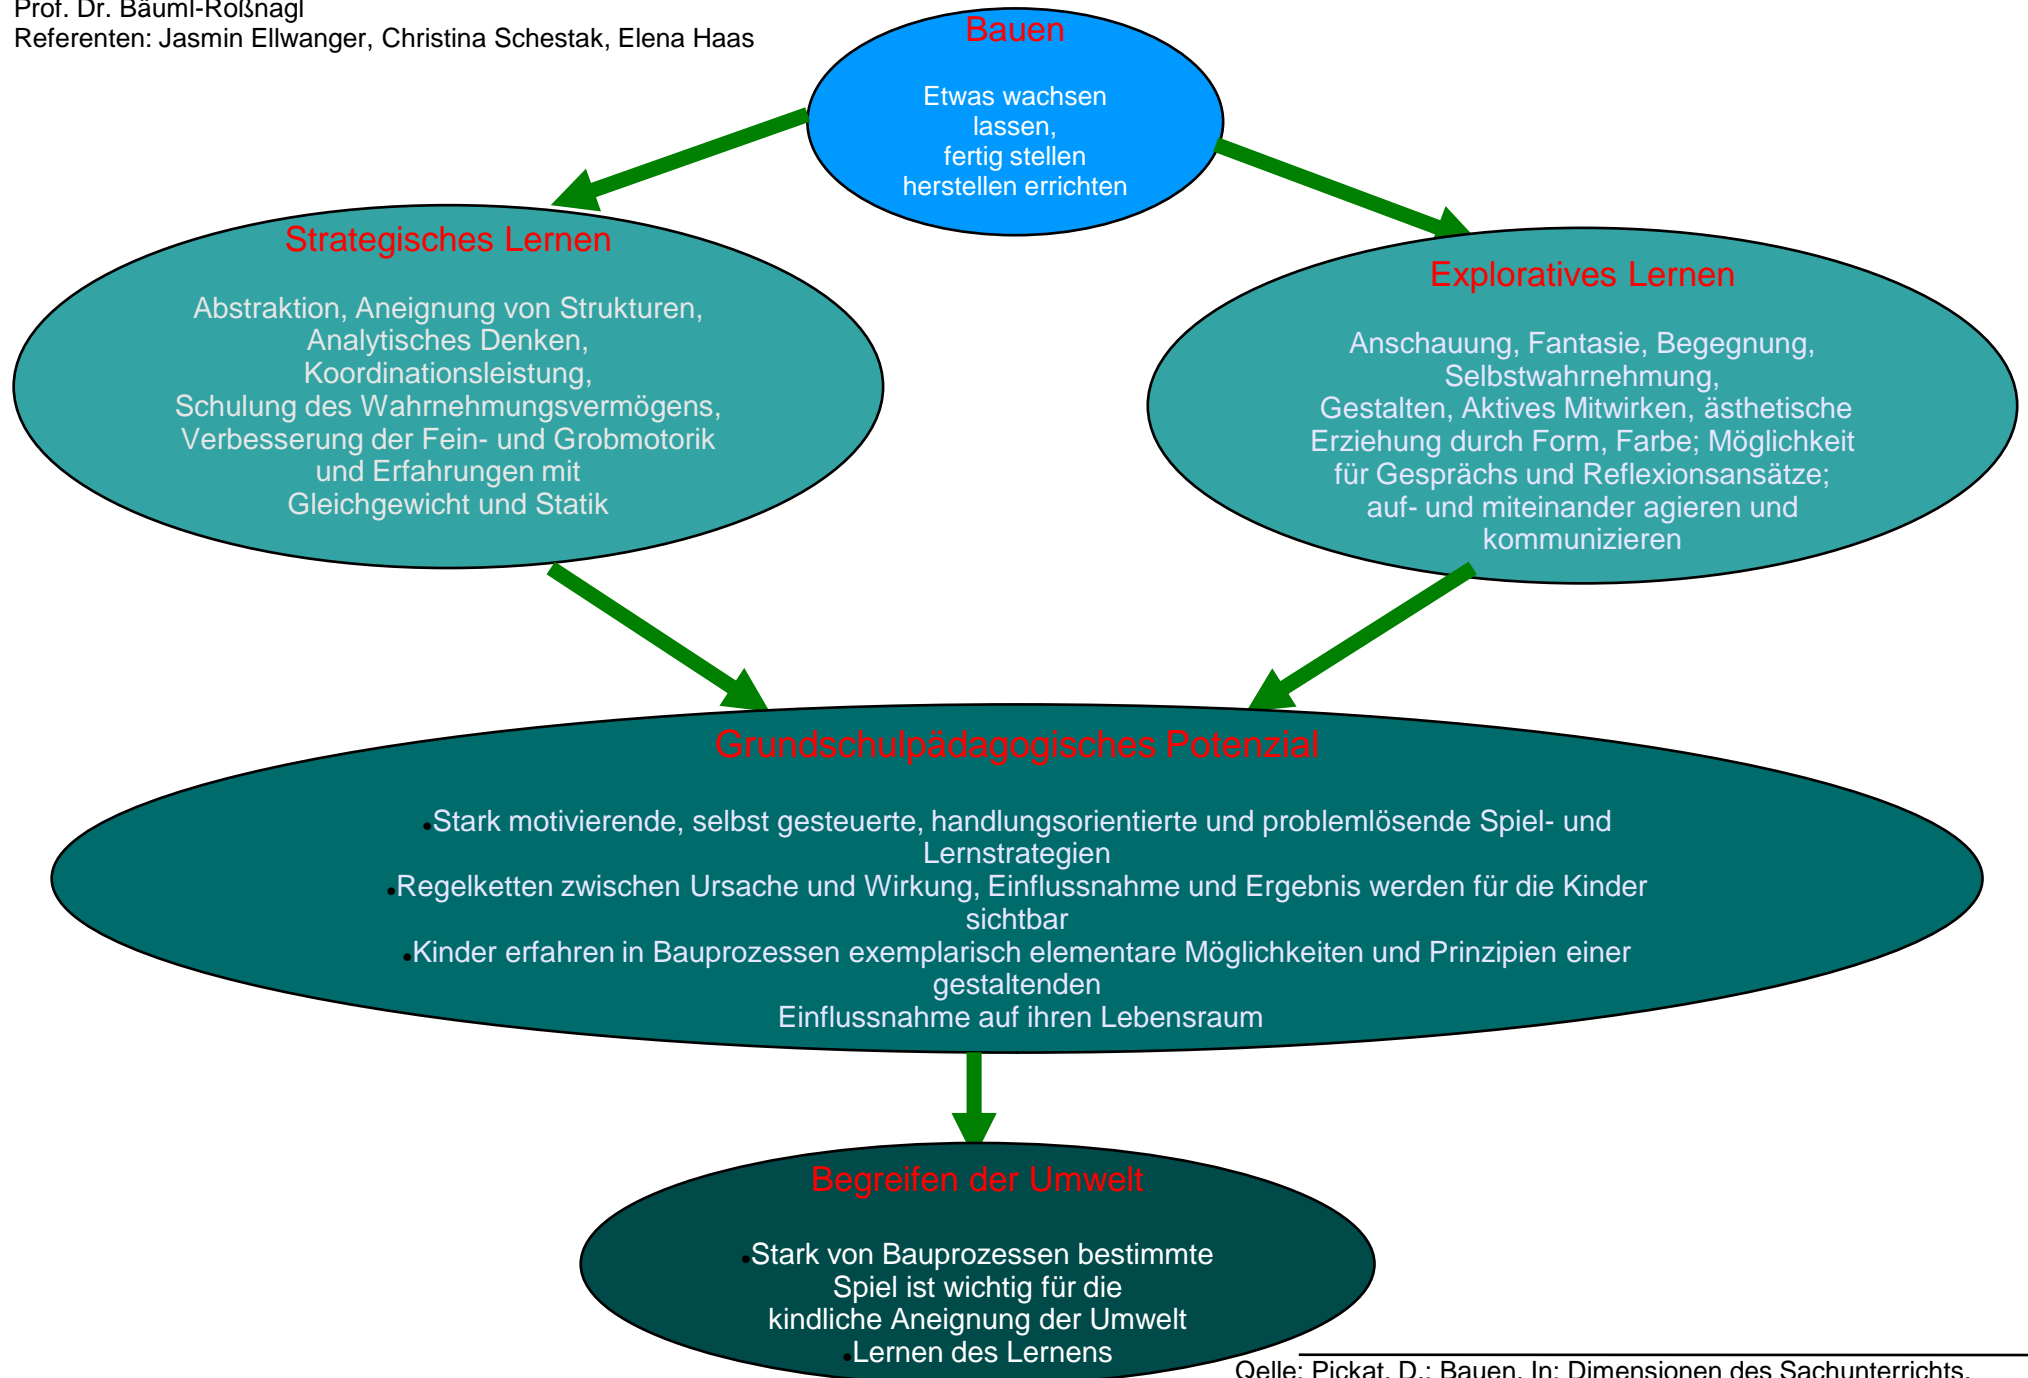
Prof. Dr. Bäuml-Roßnagl
Referenten: Jasmin Ellwanger, Christina Schestak, Elena Haas

Bauen

Etwas wachsen lassen, fertig stellen herstellen errichten

Strategisches Lernen

Abstraktion, Aneignung von Strukturen, Analytisches Denken, Koordinationsleistung, Schulung des Wahrnehmungsvermögens, Verbesserung der Fein- und Grobmotorik und Erfahrungen mit Gleichgewicht und Statik

Exploratives Lernen

Anschauung, Fantasie, Begegnung, Selbstwahrnehmung, Gestalten, Aktives Mitwirken, ästhetische Erziehung durch Form, Farbe; Möglichkeit für Gesprächs und Reflexionsansätze; auf- und miteinander agieren und kommunizieren

Grundschulpädagogisches Potenzial

•Stark motivierende, selbst gesteuerte, handlungsorientierte und problemlösende Spiel- und Lernstrategien
•Regelketten zwischen Ursache und Wirkung, Einflussnahme und Ergebnis werden für die Kinder sichtbar
•Kinder erfahren in Bauprozessen exemplarisch elementare Möglichkeiten und Prinzipien einer gestaltenden Einflussnahme auf ihren Lebensraum

Begreifen der Umwelt

•Stark von Bauprozessen bestimmte Spiel ist wichtig für die kindliche Aneignung der Umwelt
•Lernen des Lernens

Qelle: Pickat, D.: Bauen. In: Dimensionen des Sachunterrichts.